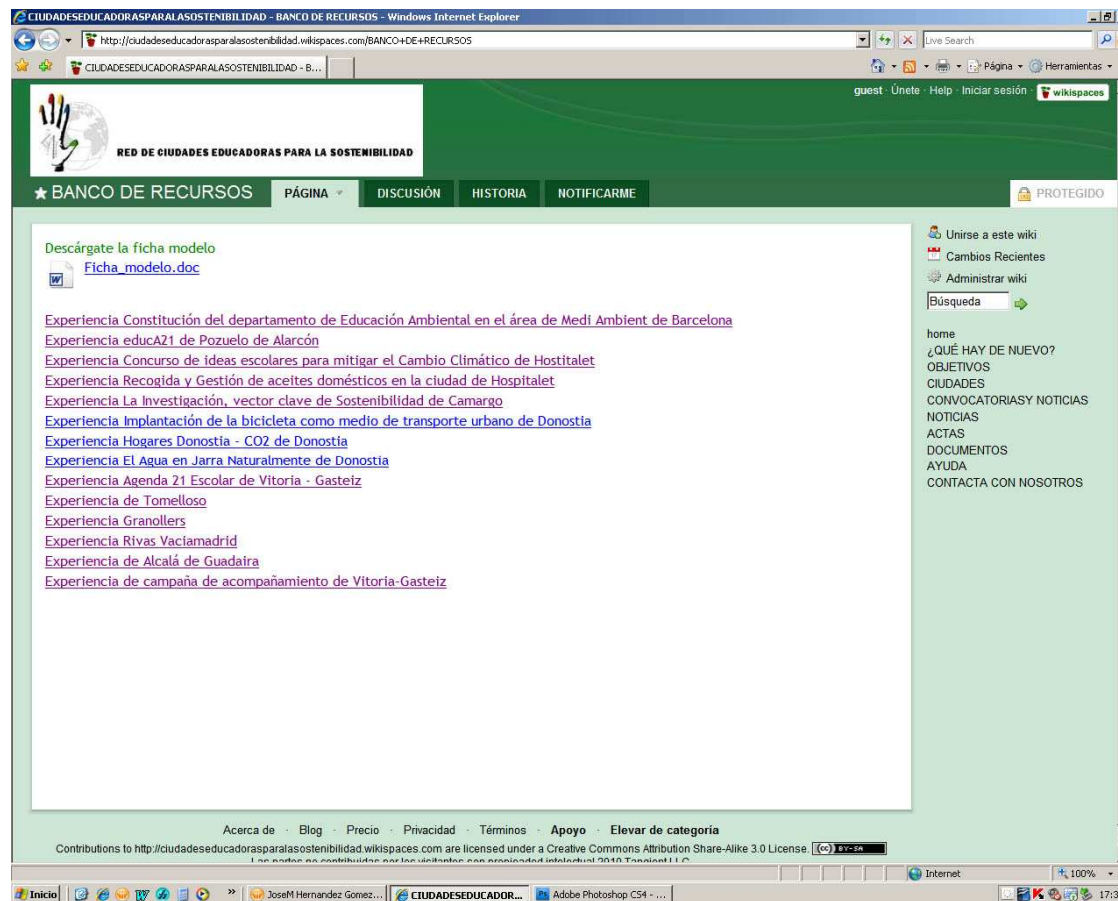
CIUDADESEDUCADORASPARALASOSTENIBILIDAD - BANCO DE RECURSOS - Windows Internet Explorer

http://ciudadeseducadorasparalasostenibilidad.wikispaces.com/BANCO+DE+RECURSOS

Live Search

CIUDADESEDUCADORASPARALASOSTENIBILIDAD - B...

Página · Herramientas

guest · Únete · Help · Iniciar sesión · wikispaces

RED DE CIUDADES EDUCADORAS PARA LA SOSTENIBILIDAD

★ BANCO DE RECURSOS

PÁGINA

DISCUSIÓN

HISTORIA

NOTIFICARME

PROTEGIDO

Descárgate la ficha modelo

Ficha_modelo.doc

Experiencia Constitución del departamento de Educación Ambiental en el área de Medi Ambient de Barcelona
Experiencia educA21 de Pozuelo de Alarcón
Experiencia Concurso de ideas escolares para mitigar el Cambio Climático de Hostitalet
Experiencia Recogida y Gestión de aceites domésticos en la ciudad de Hospitalet
Experiencia La Investigación, vector clave de Sostenibilidad de Camargo
Experiencia Implantación de la bicicleta como medio de transporte urbano de Donostia
Experiencia Hogares Donostia - CO2 de Donostia
Experiencia El Agua en Jarra Naturalmente de Donostia
Experiencia Agenda 21 Escolar de Vitoria - Gasteiz
Experiencia de Tomelloso
Experiencia Granollers
Experiencia Rivas Vaciamadrid
Experiencia de Alcalá de Guadaira
Experiencia de campaña de acompañamiento de Vitoria-Gasteiz

Unirse a este wiki
Cambios Recientes
Administrar wiki
Búsqueda

home
¿QUÉ HAY DE NUEVO?
OBJETIVOS
CIUDADES
CONVOCATORIASY NOTICIAS
NOTICIAS
ACTAS
DOCUMENTOS
AYUDA
CONTACTA CON NOSOTROS

Acerca de · Blog · Precio · Privacidad · Términos · Apoyo · Elevar de categoría

Contributions to http://ciudadeseducadorasparalasostenibilidad.wikispaces.com are licensed under a Creative Commons Attribution Share-Alike 3.0 License. (cc) BY-SA

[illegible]

Internet

100%

Inicio

JoseM Hernandez Gomez...

CIUDADESEDUCADOR...

Adobe Photoshop CS4 - ...

17:3